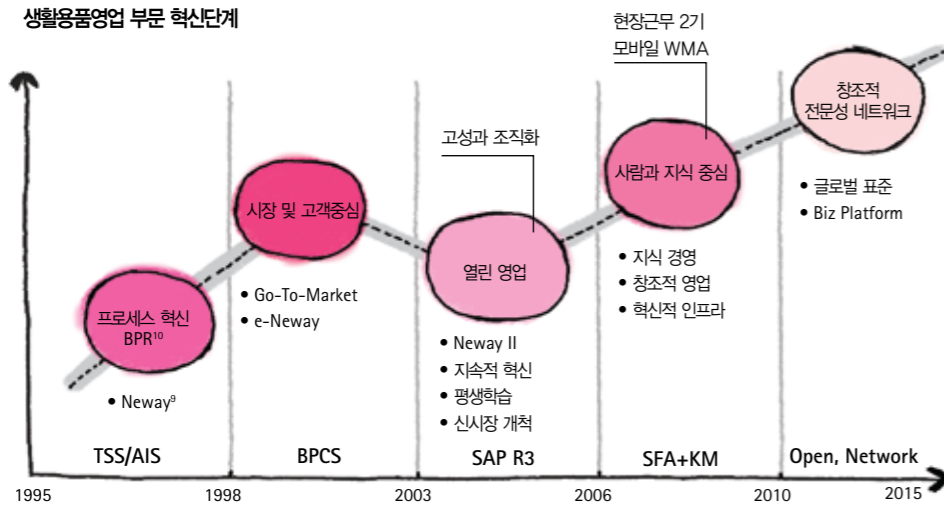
생활용품영업 부문 혁신단계

현장근무 2기
모바일 WMA

창조적
전문성 네트워크

고성과 조직화

사람과 지식 중심

시장 및 고객중심

• 글로벌 표준
• Biz Platform

열린 영업

• 지식 경영
• 창조적 영업
• 혁신적 인프라

• Go-To-Market
• e-Neway

프로세스 혁신
BPR$^{10}$

• Neway II
• 지속적 혁신
• 평생학습
• 신시장 개척

• Neway$^{9}$

TSS/AIS

BPCS

SAP R3

SFA+KM

Open, Network

1995

1998

2003

2006

2010

2015